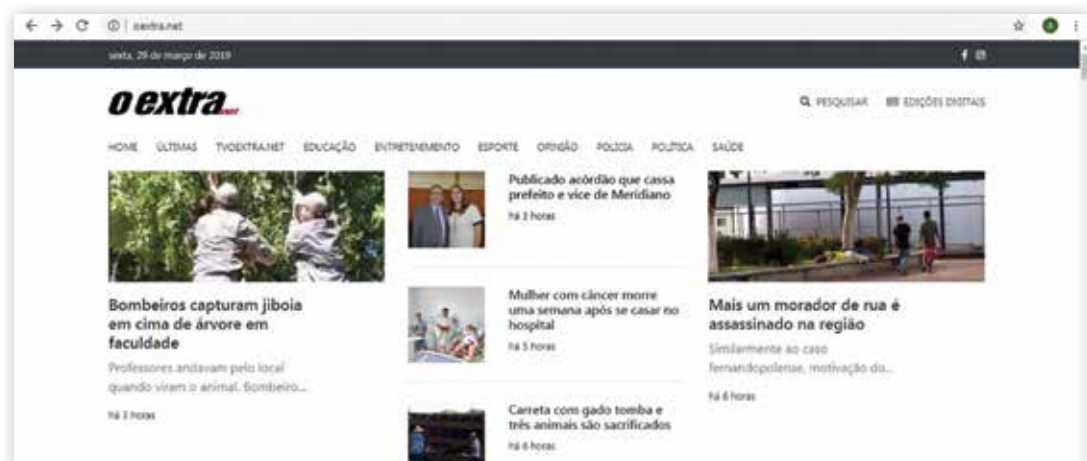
oextra.net

sexta, 29 de março de 2019

f

oextra.net

PESQUISAR EDIÇÕES DIGITAIS

HOME ÚLTIMAS TVOEXTRA.NET EDUCAÇÃO ENTRETENIMENTO ESPORTE OPINIÃO POLÍCIA POLÍTICA SAÚDE

Bombeiros capturam jiboia em cima de árvore em faculdade

Professores andavam pelo local quando viram o animal. Bombeiro...

Há 3 horas

Publicado acórdão que cassa prefeito e vice de Meridiano

Há 3 horas

Mulher com câncer morre uma semana após se casar no hospital

Há 5 horas

Carreta com gado tomba e três animais são sacrificados

Há 6 horas

Mais um morador de rua é assassinado na região

Similarmente ao caso fernandopolense, motivação do...

Há 6 horas